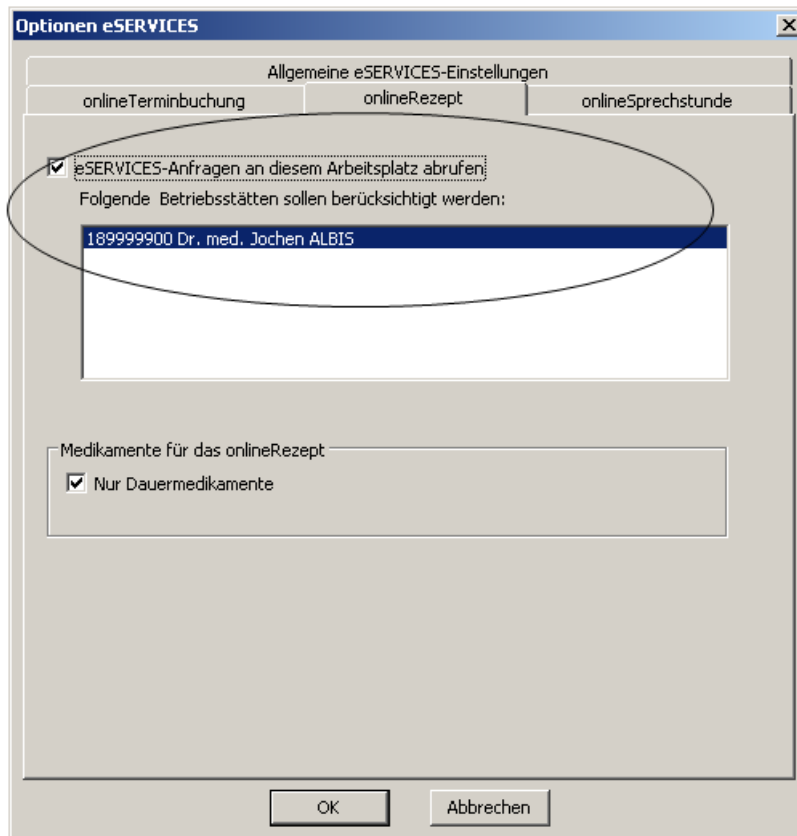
Optionen eSERVICES

X

Allgemeine eSERVICES-Einstellungen

onlineTerminbuchung

onlineRezept

onlineSprechstunde

eSERVICES-Anfragen an diesem Arbeitsplatz abrufen

Folgende Betriebsstätten sollen berücksichtigt werden:

189999900 Dr. med. Jochen ALBIS

Medikamente für das onlineRezept

Nur Dauermedikamente

OK

Abbrechen